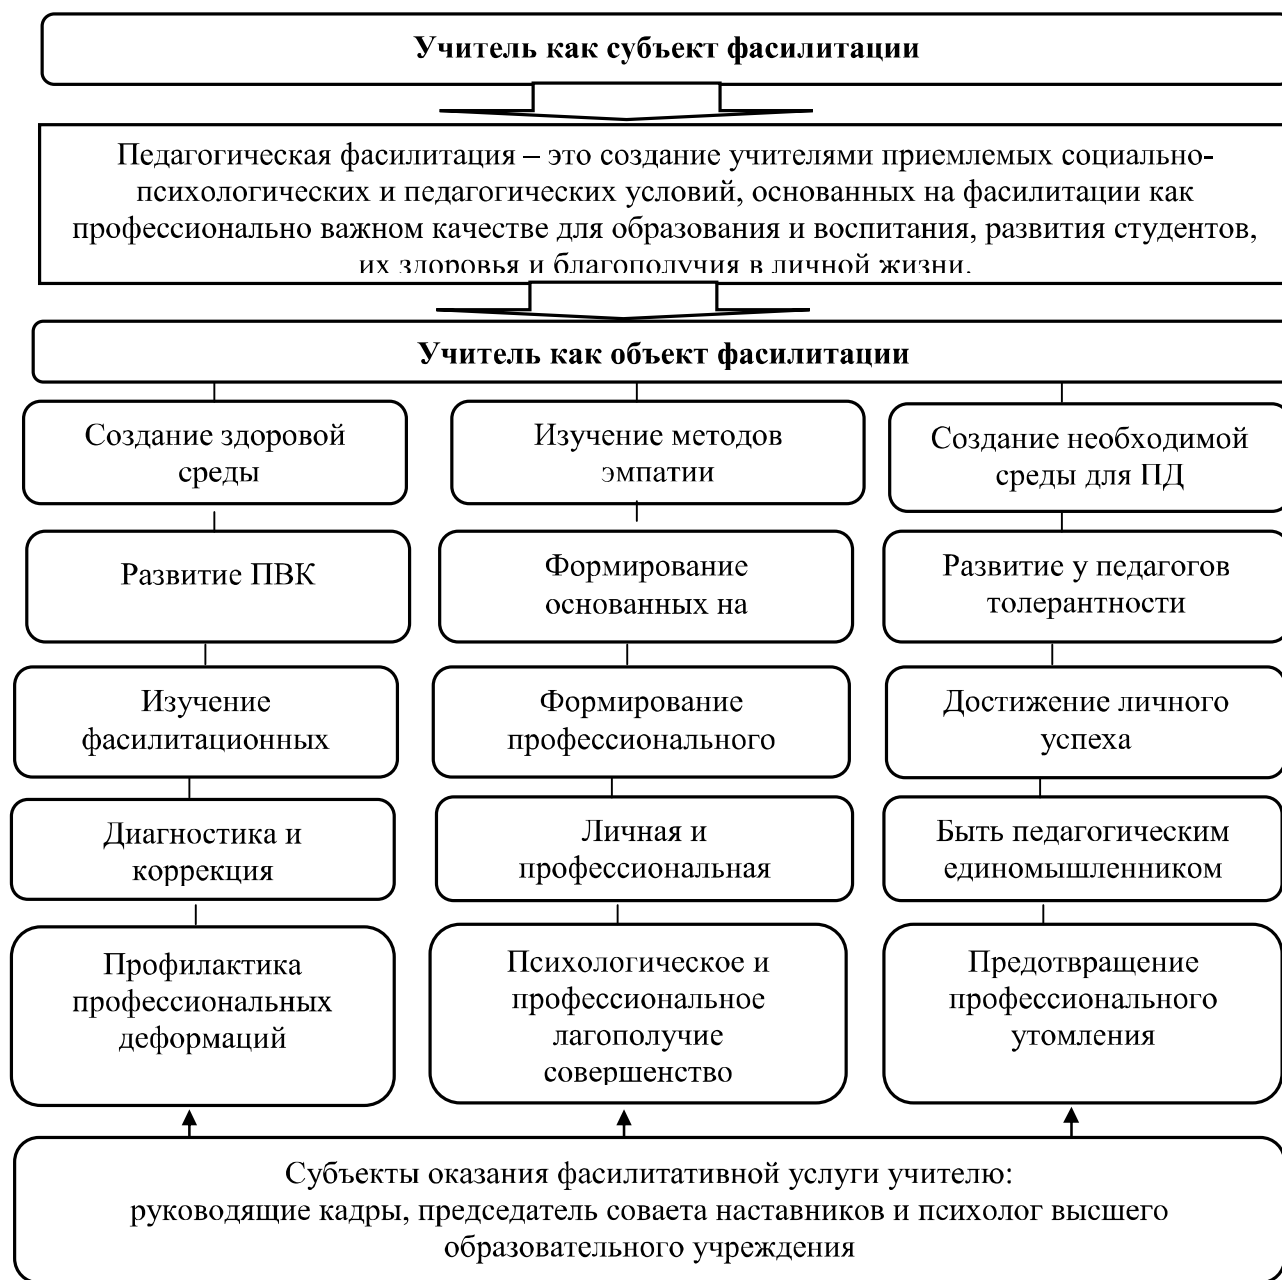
Учитель как субъект фасилитации

Педагогическая фасилитация – это создание учителями приемлемых социально-психологических и педагогических условий, основанных на фасилитации как профессионально важном качестве для образования и воспитания, развития студентов, их здоровья и благополучия в личной жизни.

Учитель как объект фасилитации

Создание здоровой среды

Развитие ПВК

Изучение фасилитационных

Диагностика и коррекция

Профилактика профессиональных деформаций

Изучение методов эмпатии

Формирование основанных на

Формирование профессионального

Личная и профессиональная

Психологическое и профессиональное лагополучие совершенство

Создание необходимой среды для ПД

Развитие у педагогов толерантности

Достижение личного успеха

Быть педагогическим единомышленником

Предотвращение профессионального утомления

Субъекты оказания фасилитативной услуги учителю: руководящие кадры, председатель совоаета наставников и психолог высшего образовательного учреждения